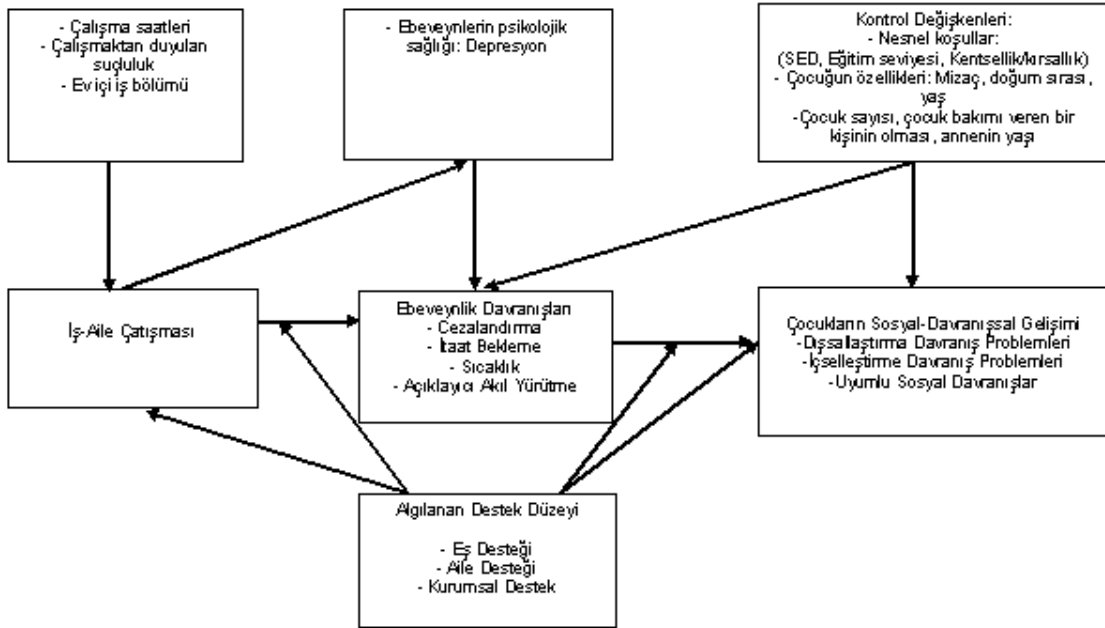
- Çalışma saatleri
- Çalışmaktan duyulan suçluluk
- Ev içi iş bölümü

- Ebeveynlerin psikolojik sağlığı: Depresyon

Kontrol Değişkenleri:
- Nesnel koşullar:
(SED, Eğitim seviyesi, Kentsellik/kırsallık)
- Çocuğun özellikleri: Mizaç, doğum sırası, yaş
-Çocuk sayısı, çocuk bakımı veren bir kişinin olması, annenin yaşı

İş-Aile Çatışması

Ebeveynlik Davranışları
- Cezalandırma
- İtaat Bekleme
- Sıcaklık
- Açıklayıcı Akıl Yürütme

Çocukların Sosyal-Davranışsal Gelişimi
-Dışsallaştırma Davranış Problemleri
-İçselleştirme Davranış Problemleri
-Uyumlu Sosyal Davranışlar

Algılanan Destek Düzeyi

- Eş Desteği
- Aile Desteği
- Kurumsal Destek